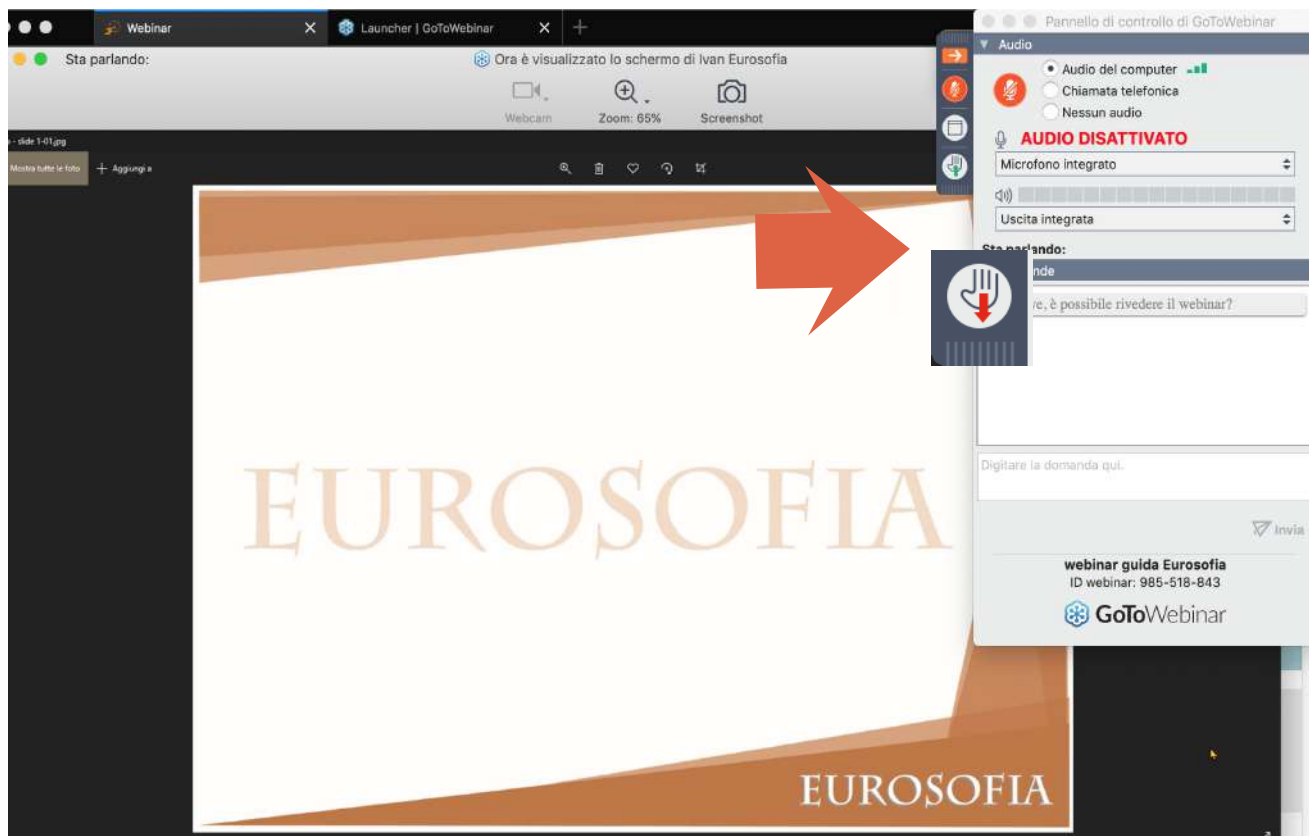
Webinar
Launcher | GoToWebinar
Sta parlando:
Ora è visualizzato lo schermo di Ivan Eurosofia
Webcam
Zoom: 65%
Screenshot
- slide 1-01.jpg
Mostra tutte le foto
+ Aggiungi a

EUROSOFIA

EUROSOFIA

Pannello di controllo di GoToWebinar
Audio
Audio del computer
Chiamata telefonica
Nessun audio
AUDIO DISATTIVATO
Microfono integrato
Uscita integrata
Sta parlando:
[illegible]nde
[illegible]e, è possibile rivedere il webinar?
Digitare la domanda qui.
Invia
webinar guida Eurosofia
ID webinar: 985-518-843
GoToWebinar